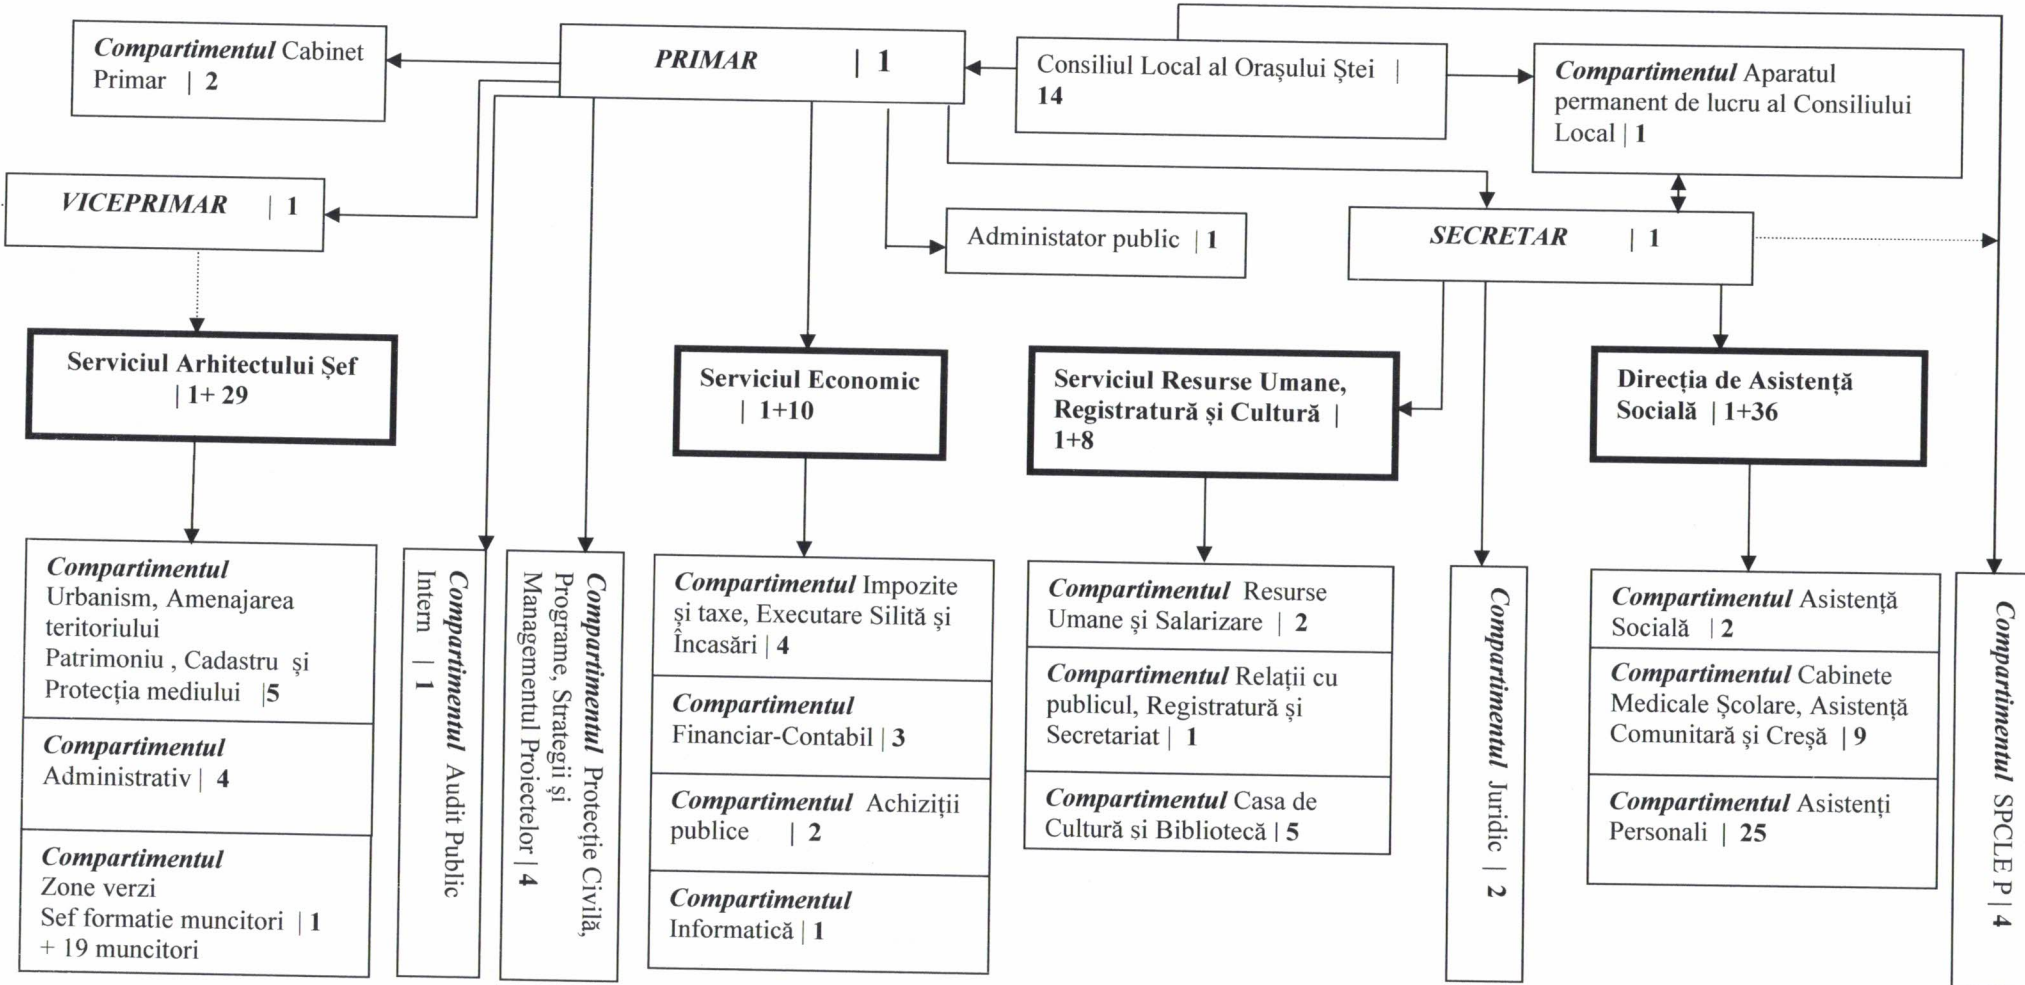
Compartimentul Cabinet Primar | 2

PRIMAR | 1

Consiliul Local al Orașului Ștei | 14

Compartimentul Aparatul permanent de lucru al Consiliului Local | 1

VICEPRIMAR | 1

Administator public | 1

SECRETAR | 1

Serviciul Arhitectului Şef | 1+ 29

Serviciul Economic | 1+10

Serviciul Resurse Umane, Registratură și Cultură | 1+8

Direcția de Asistență Socială | 1+36

Compartimentul Urbanism, Amenajarea teritoriului Patrimoniu , Cadastru și Protecția mediului |5

Compartimentul Administrativ | 4

Compartimentul Zone verzi Sef formatie muncitori | 1 + 19 muncitori

Compartimentul Audit Public Intern | 1

Compartimentul Protecție Civilă, Programe, Strategii și Managementul Proiectelor | 4

Compartimentul Impozite și taxe, Executare Silită și Încasări | 4

Compartimentul Financiar-Contabil | 3

Compartimentul Achiziții publice | 2

Compartimentul Informatică | 1

Compartimentul Resurse Umane și Salarizare | 2

Compartimentul Relații cu publicul, Registratură și Secretariat | 1

Compartimentul Casa de Cultură si Bibliotecă | 5

Compartimentul Juridic | 2

Compartimentul Asistență Socială | 2

Compartimentul Cabinete Medicale Școlare, Asistență Comunitară și Creșă | 9

Compartimentul Asistenți Personali | 25

Compartimentul SPCLE P | 4